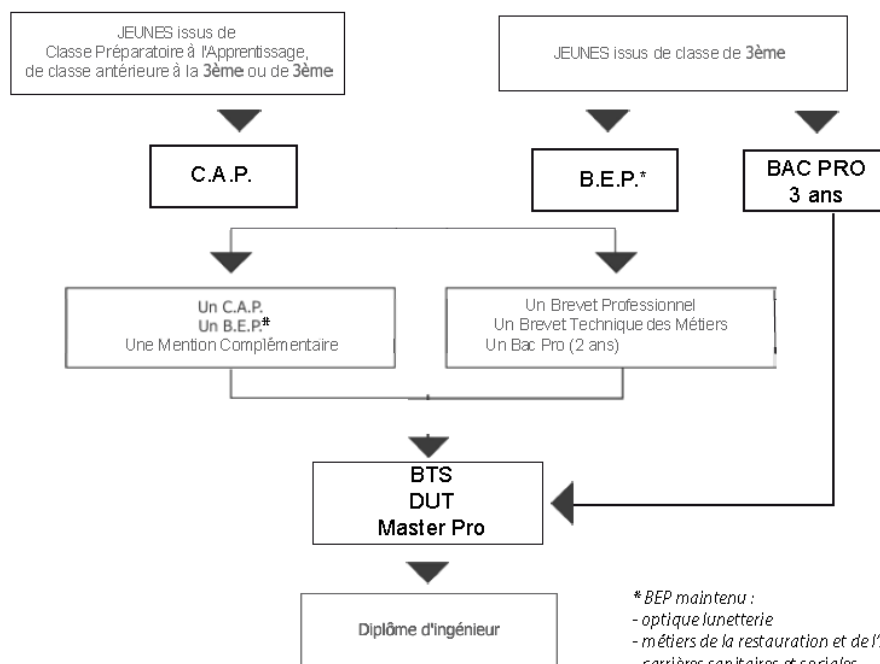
JEUNES issus de Classe Préparatoire à l'Apprentissage, de classe antérieure à la 3ème ou de 3ème

JEUNES issus de classe de 3ème

C.A.P.

B.E.P.*

BAC PRO 3 ans

Un C.A.P.
Un B.E.P.*
Une Mention Complémentaire

Un Brevet Professionnel
Un Brevet Technique des Métiers
Un Bac Pro (2 ans)

BTS
DUT
Master Pro

Diplôme d'ingénieur

* BEP maintenu :
- optique lunetterie
- métiers de la restauration et de l'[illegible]
- carrières sanitaires et sociales